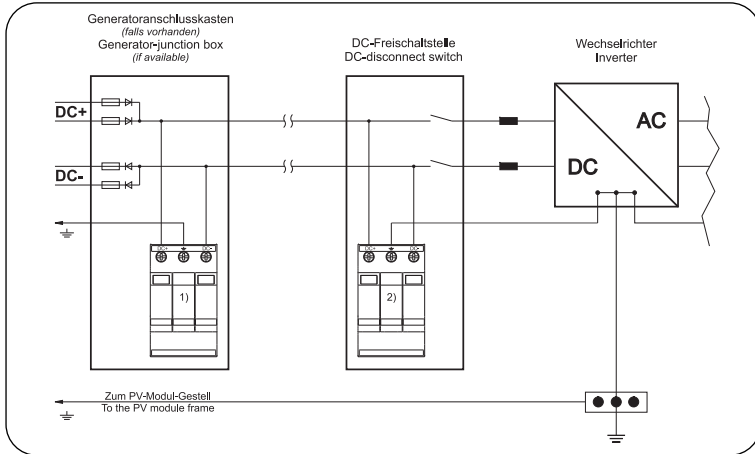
Generatoranschlusskasten
(falls vorhanden)
Generator-junction box
(if available)

DC-Freischaltstelle
DC-disconnect switch

Wechselrichter
Inverter

DC+

DC-

AC

DC

DC+ DC-

1)

DC+ DC-

2)

Zum PV-Modul-Gestell
To the PV module frame